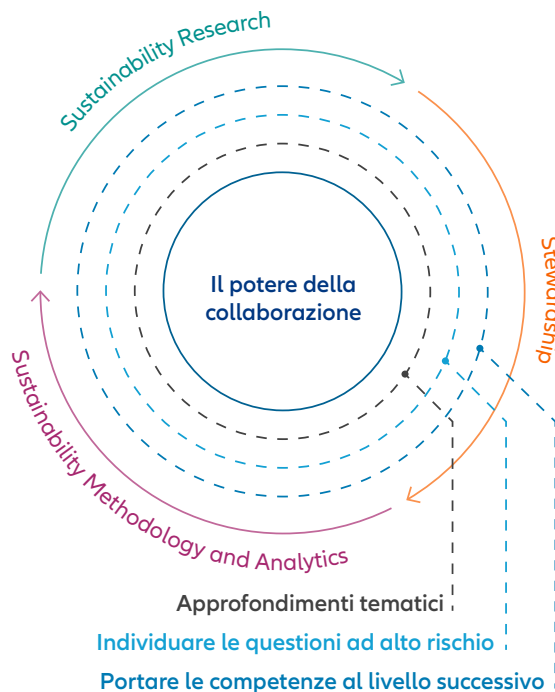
Sustainability Research

Stewardship

Il potere della collaborazione

Sustainability Methodology and Analytics

Approfondimenti tematici

Individuare le questioni ad alto rischio

Portare le competenze al livello successivo